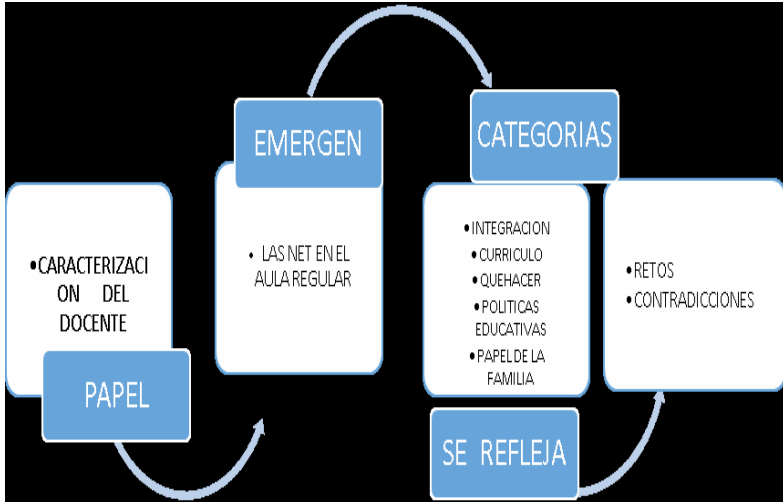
•CARACTERIZACION DEL DOCENTE

PAPEL

EMERGEN

• LAS NET EN EL AULA REGULAR

CATEGORIAS

•INTEGRACION
•CURRICULO
•QUEHACER
•POLITICAS EDUCATIVAS
•PAPEL DE LA FAMILIA

SE REFLEJA

•RETOS
•CONTRADICCIONES